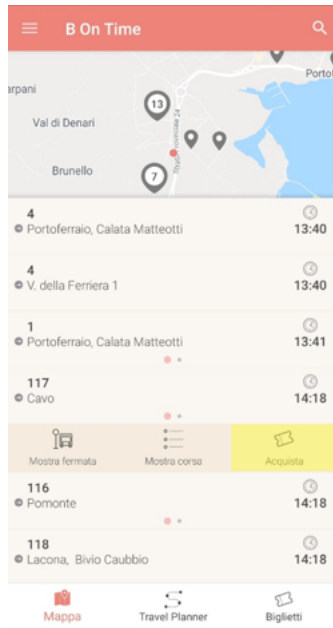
B On Time

arpani
Val di Denari
Brunello
Portof
13
7
Provinciale 24

4
Portoferraio, Calata Matteotti
13:40

4
V. della Ferriera 1
13:40

1
Portoferraio, Calata Matteotti
13:41

117
Cavo
14:18

Mostra fermata
Mostra corsa
Acquista

116
Pomonte
14:18

118
Lacona, Bivio Caubbio
14:18

Mappa
Travel Planner
Biglietti